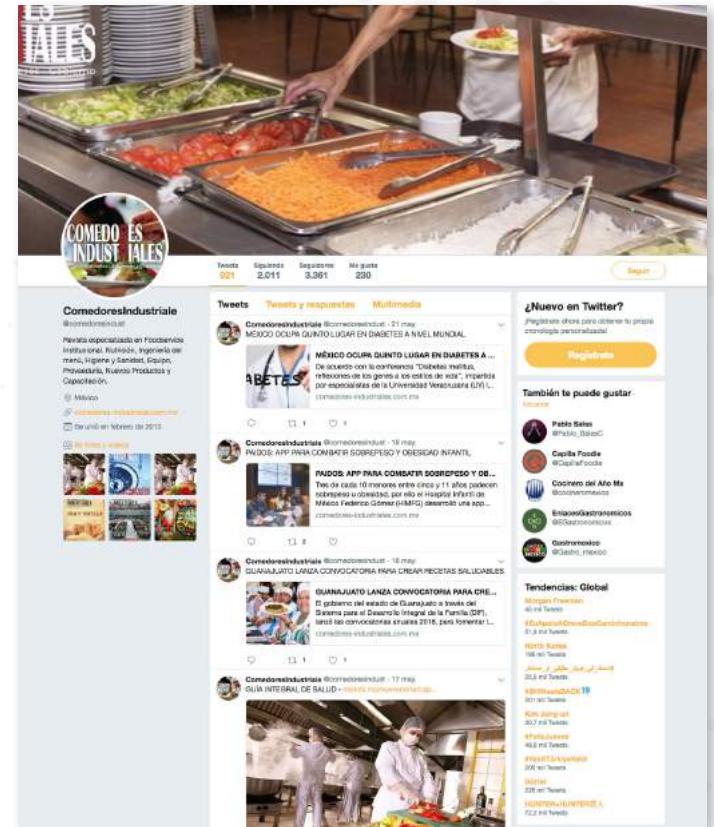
COMEDORES INDUSTRIALES

Tweets 921 Siguiendo 2.011 Seguidores 3.361 Me gusta 230

Seguir

ComedoresIndustriale
@comedoresindust

Revista especializada en Foodservice Institucional. Nutrición, Ingeniería del menú, Higiene y Sanidad, Equipo, Proveeduría, Nuevos Productos y Capacitación.

México
comedores-industriales.com.mx
Se unió en febrero de 2013

Fotos y videos

Tweets Tweets y respuestas Multimedia

ComedoresIndustriale @comedoresindust · 21 may.
MÉXICO OCUPA QUINTO LUGAR EN DIABETES A NIVEL MUNDIAL

MÉXICO OCUPA QUINTO LUGAR EN DIABETES A ...
De acuerdo con la conferencia "Diabetes mellitus, reflexiones de los genes a los estilos de vida", impartida por especialistas de la Universidad Veracruzana (UV) l...
comedores-industriales.com.mx

1 1

ComedoresIndustriale @comedoresindust · 18 may.
PADOS: APP PARA COMBATIR SOBREPESO Y OBESIDAD INFANTIL

PADOS: APP PARA COMBATIR SOBREPESO Y OB...
Tres de cada 10 menores entre cinco y 11 años padecen sobrepeso u obesidad, por ello el Hospital Infantil de México Federico Gómez (HIMFG) desarrolló una app...
comedores-industriales.com.mx

2

ComedoresIndustriale @comedoresindust · 18 may.
GUANAJUATO LANZA CONVOCATORIA PARA CREAR RECETAS SALUDABLES

GUANAJUATO LANZA CONVOCATORIA PARA CRE...
El gobierno del estado de Guanajuato a través del Sistema para el Desarrollo Integral de la Familia (DIF), lanzó las convocatorias anuales 2018, para fomentar l...
comedores-industriales.com.mx

1 1

ComedoresIndustriale @comedoresindust · 17 may.
GUÍA INTEGRAL DE SALUD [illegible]

¿Nuevo en Twitter?
¡Regístrate ahora para obtener tu propia cronología personalizada!
Regístrate

También te puede gustar
Mostrar

Pablo Salas
@Pablo_SalasC

Capilla Foodie
@CapillaFoodie

Cocinero del Año Mx
@cocinerodelanomx

EnlacesGastronomicos
@EGastronomicos

Gastromexico
@Gastro_mexico

Tendencias: Global
Morgan Freeman
45 mil Tweets
#EuApoioAGreveDosCaminhoneiros
51,8 mil Tweets
North Korea
198 mil Tweets
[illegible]
24,8 mil Tweets
#BillNoelsBACK
301 mil Tweets
Kim Jong-un
30,7 mil Tweets
#FelizJueves
49,8 mil Tweets
#WeAllTalkAboutIt
208 mil Tweets
Mercedes
226 mil Tweets
HUNTER×HUNTER
72,2 mil Tweets